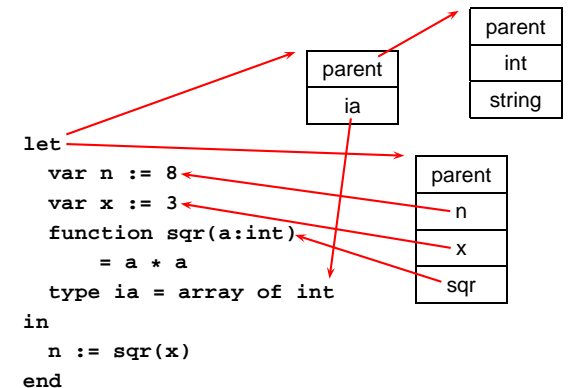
| parent |
|---|
| int |
| string |

| parent |
|---|
| ia |

let
  var n := 8
  var x := 3
  function sqr(a:int)
      = a * a
  type ia = array of int
in
  n := sqr(x)
end

| parent |
|---|
| n |
| x |
| sqr |